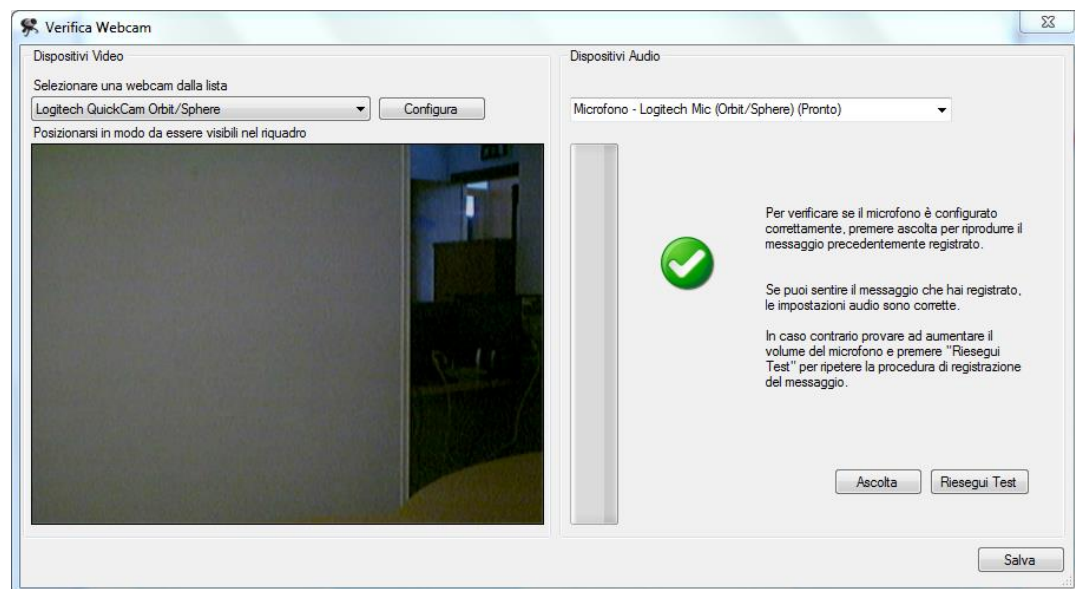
Verifica Webcam

Dispositivi Video

Selezionare una webcam dalla lista

Logitech QuickCam Orbit/Sphere

Configura

Posizionarsi in modo da essere visibili nel riquadro

Dispositivi Audio

Microfono - Logitech Mic (Orbit/Sphere) (Pronto)

Per verificare se il microfono è configurato correttamente, premere ascolta per riprodurre il messaggio precedentemente registrato.

Se puoi sentire il messaggio che hai registrato, le impostazioni audio sono corrette.

In caso contrario provare ad aumentare il volume del microfono e premere "Riesegui Test" per ripetere la procedura di registrazione del messaggio.

Ascolta

Riesegui Test

Salva